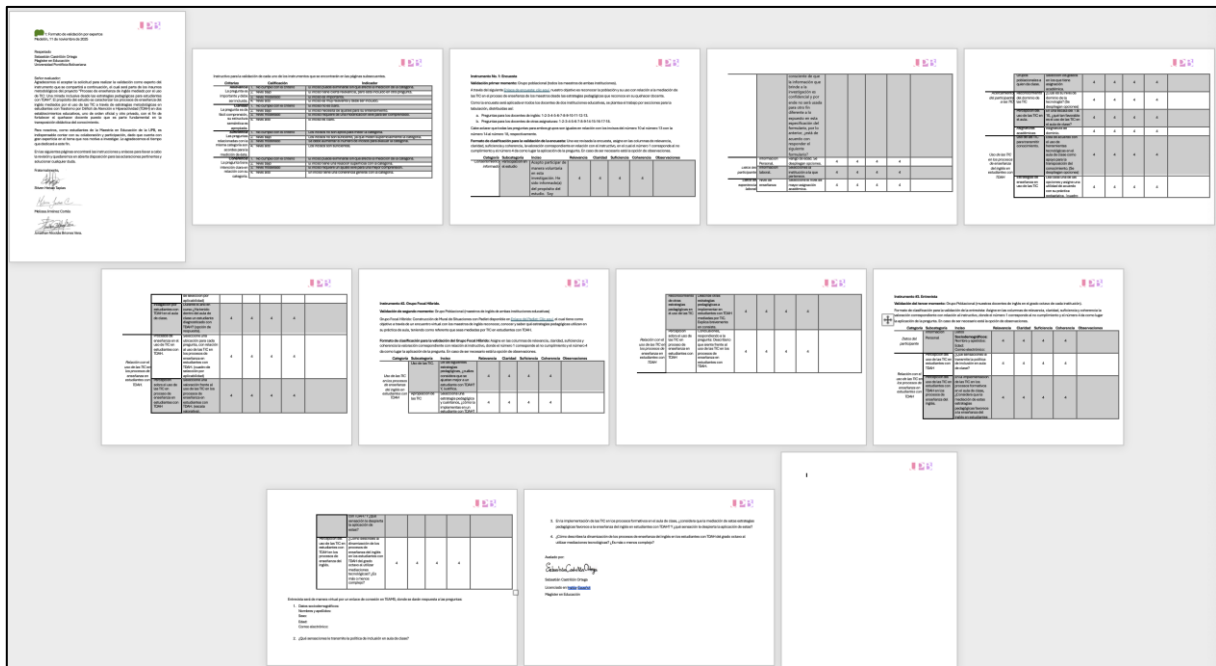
Formato de validación por expertos
Medellín, 11 de noviembre de 2020

Respetado
Sebastián Castrillón Ortega
Magíster en Educación
Universidad Pontificia Bolivariana

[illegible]

Instrumento No. 1: Encuesta

Instrumento #2. Grupo Focal Mixto.

Instrumento #3. Entrevista

| Categoría | Subcategoría | Ítems | Relevancia | Claridad | Suficiencia | Coherencia | Observaciones |
|---|---|---|---|---|---|---|---|
| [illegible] | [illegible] | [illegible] | 4 | 4 | 4 | 4 | |

Avalado por:
Sebastián Castrillón Ortega
Magíster en Educación

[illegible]